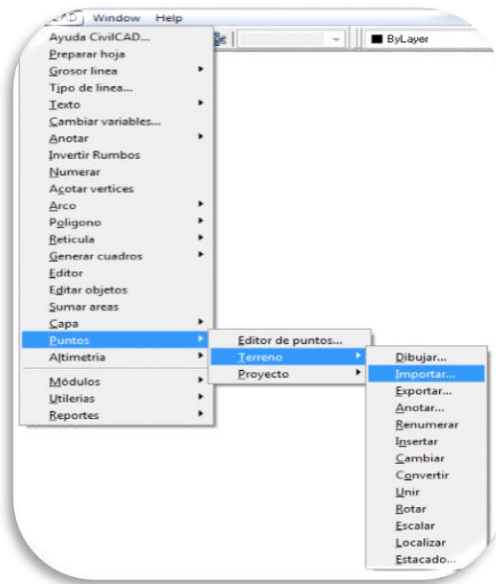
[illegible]AD Window Help

ByLayer

Ayuda CivilCAD...
Preparar hoja
Grosor linea
Tipo de linea...
Texto
Cambiar variables...
Anotar
Invertir Rumbos
Numerar
Acotar vertices
Arco
Poligono
Reticula
Generar cuadros
Editor
Editar objetos
Sumar areas
Capa
Puntos
Altimetria
Módulos
Utilerias
Reportes

Editor de puntos...
Terreno
Proyecto

Dibujar...
Importar...
Exportar...
Anotar...
Renumerar
Insertar
Cambiar
Convertir
Unir
Rotar
Escalar
Localizar
Estacado...